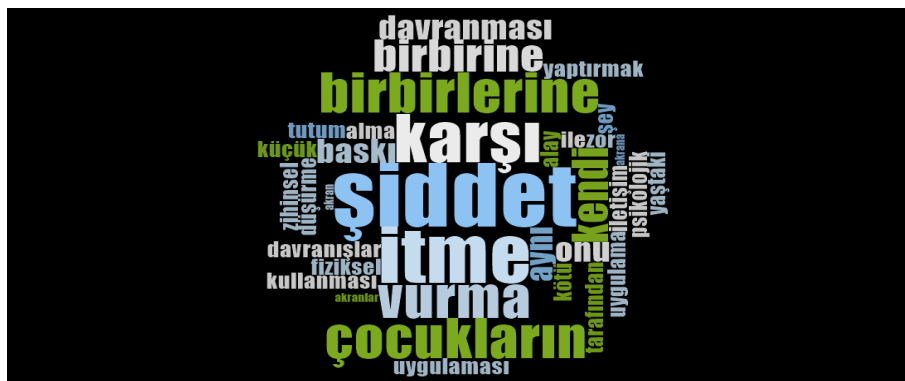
davranması
birbirine
yaptırmak
birbirlerine
karşı
tutum
alma
ilezor
şey
küçük
baskı
alay
akrana
şiddet
kendi
iletişim
psikolojik
yaştaki
zihinsel
düşürme
akran
itme
aynı
onu
davranışlar
fiziksel
uygulama
kullanması
vurma
kötü
tarafından
akranlar
çocukların
uygulaması